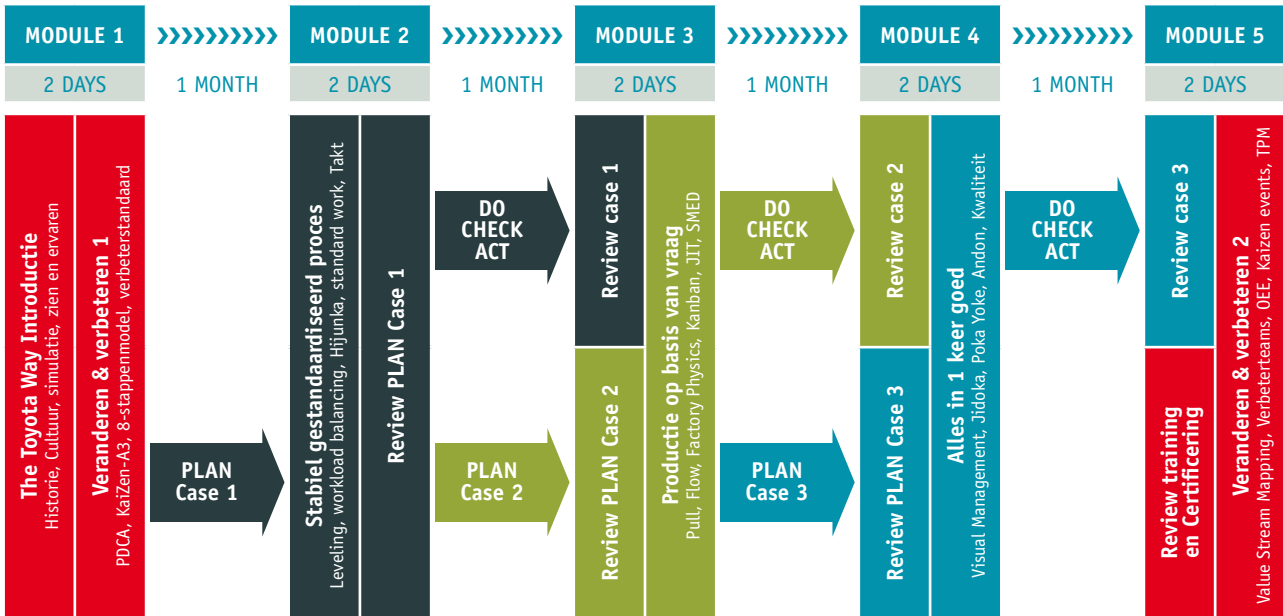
MODULE 1

2 DAYS

1 MONTH

MODULE 2

2 DAYS

1 MONTH

MODULE 3

2 DAYS

1 MONTH

MODULE 4

2 DAYS

1 MONTH

MODULE 5

2 DAYS

The Toyota Way Introductie
Historie, Cultuur, simulatie, zien en ervaren

Veranderen & verbeteren 1
PDCA, KaiZen-A3, 8-stappenmodel, verbeterstandaard

PLAN
Case 1

Stabiel gestandaardiseerd proces
Leveling, workload balancing, Hijunka, standard work, Takt

Review PLAN Case 1

DO
CHECK
ACT

PLAN
Case 2

Review case 1

Review PLAN Case 2

Productie op basis van vraag
Pull, Flow, Factory Physics, Kanban, JIT, SMED

DO
CHECK
ACT

PLAN
Case 3

Review case 2

Review PLAN Case 3

Alles in 1 keer goed
Visual Management, Jidoka, Poka Yoke, Andon, Kwaliteit

DO
CHECK
ACT

Review case 3

Review training en Certificering

Veranderen & verbeteren 2
Value Stream Mapping, Verbeterteams, OEE, Kaizen events, TPM